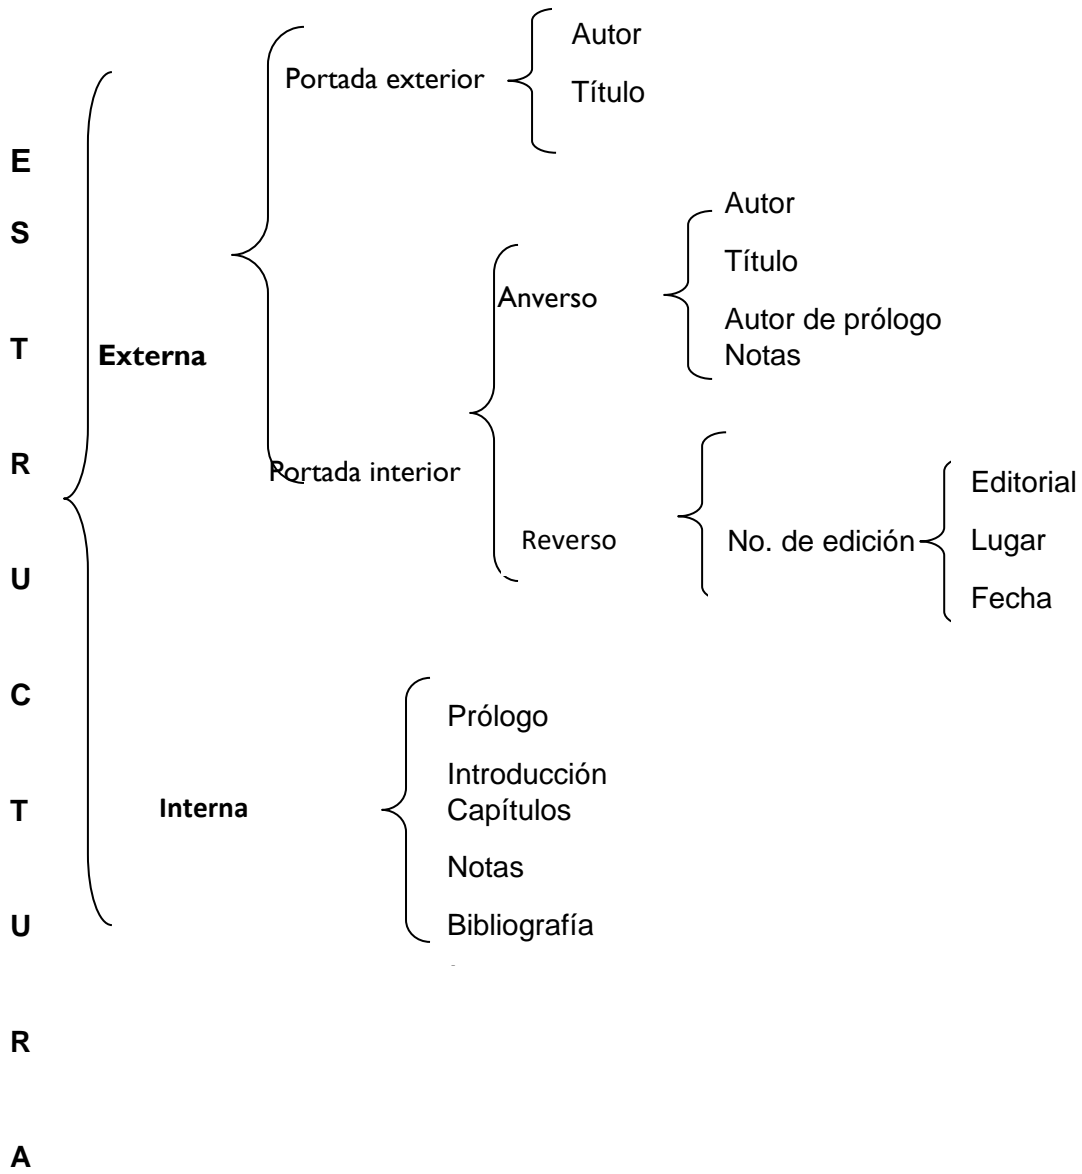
E
S
T
R
U
C
T
U
R
A

Externa

Portada exterior

Autor
Título

Portada interior

Anverso

Autor
Título
Autor de prólogo
Notas

Reverso

No. de edición

Editorial
Lugar
Fecha

Interna

Prólogo
Introducción
Capítulos
Notas
Bibliografía